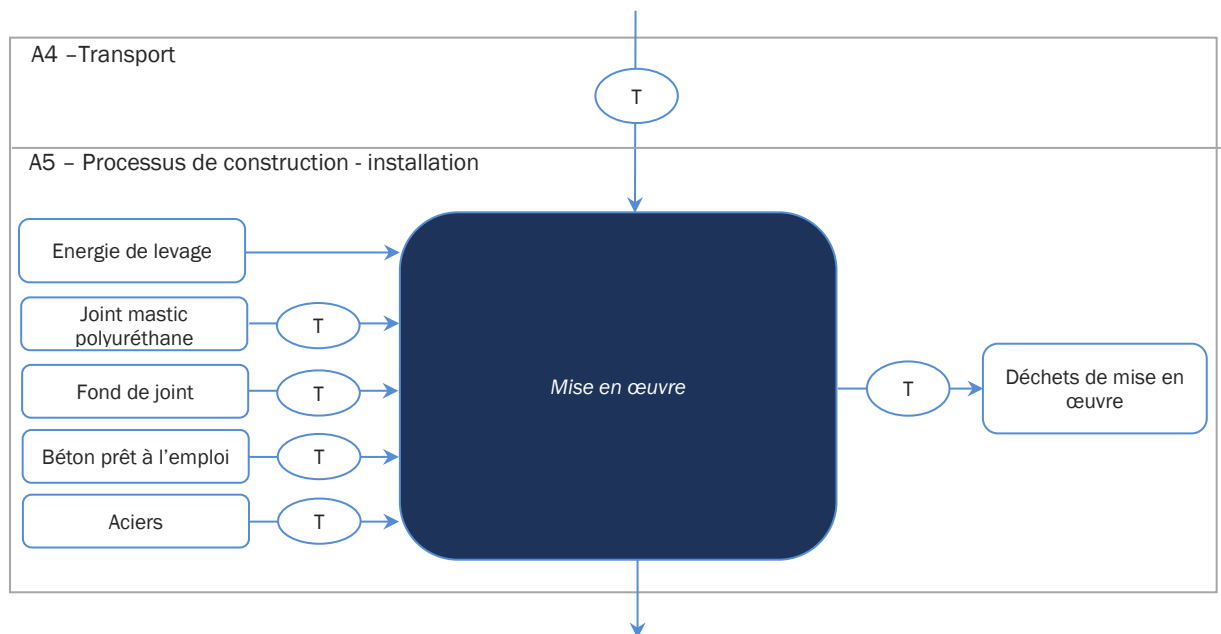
A4 –Transport

T

A5 – Processus de construction - installation

Energie de levage

Joint mastic polyuréthane

T

Fond de joint

T

Béton prêt à l’emploi

T

Aciers

T

Mise en œuvre

T

Déchets de mise en œuvre